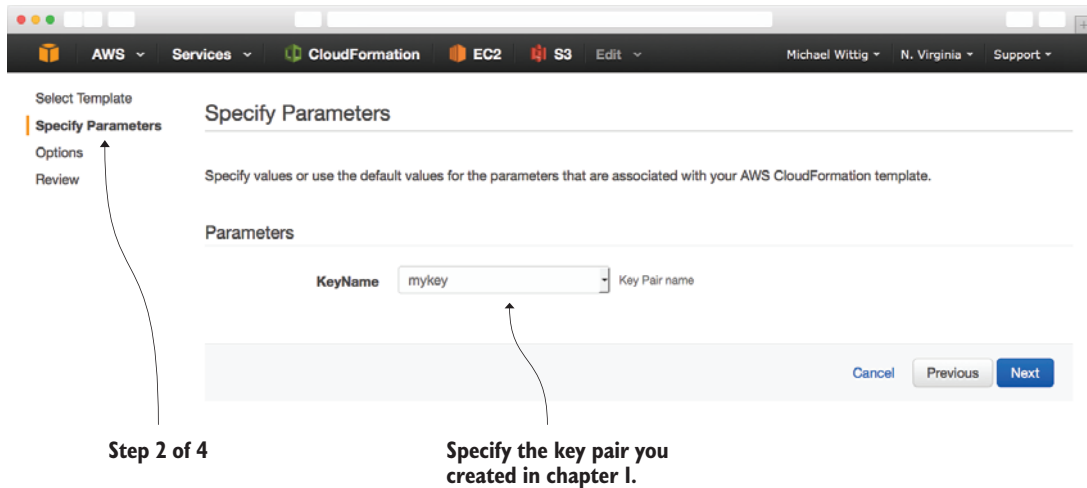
AWS Services CloudFormation EC2 S3 Edit Michael Wittig N. Virginia Support

Select Template
Specify Parameters
Options
Review

Specify Parameters

Specify values or use the default values for the parameters that are associated with your AWS CloudFormation template.

Parameters

KeyName mykey Key Pair name

Cancel Previous Next

Step 2 of 4

Specify the key pair you created in chapter 1.